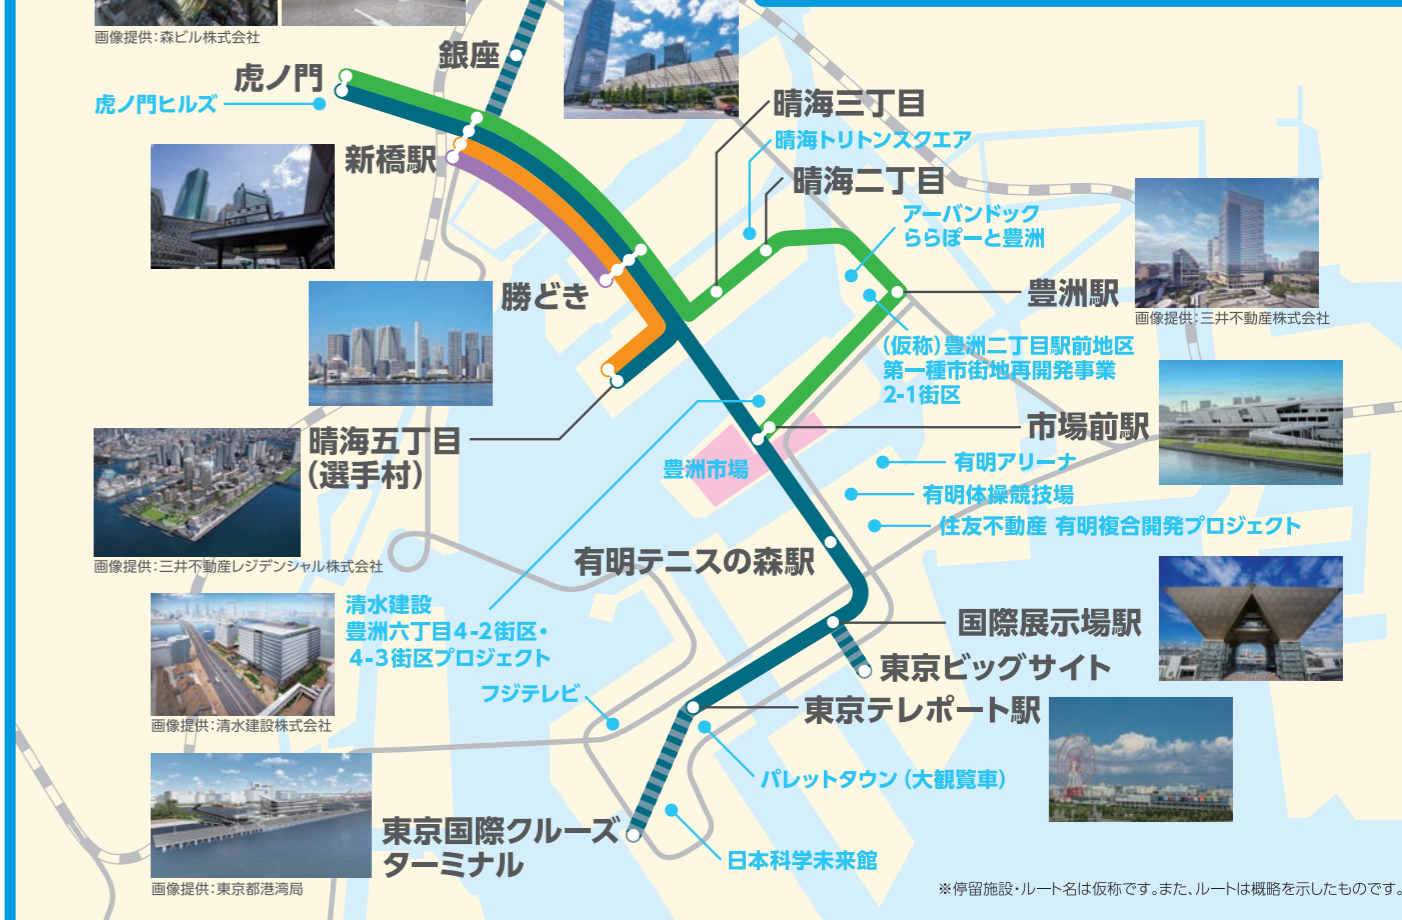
画像提供:森ビル株式会社

銀座

虎ノ門

虎ノ門ヒルズ

新橋駅

晴海三丁目

晴海トリトンスクエア

晴海二丁目

アーバンドック
ららぽーと豊洲

豊洲駅

画像提供:三井不動産株式会社

勝どき

(仮称)豊洲二丁目駅前地区
第一種市街地再開発事業
2-1街区

晴海五丁目
(選手村)

市場前駅

豊洲市場

有明アリーナ

有明体操競技場

住友不動産 有明複合開発プロジェクト

画像提供:三井不動産レジデンシャル株式会社

有明テニスの森駅

清水建設
豊洲六丁目4-2街区・
4-3街区プロジェクト

国際展示場駅

東京ビッグサイト

フジテレビ

東京テレポート駅

画像提供:清水建設株式会社

パレットタウン(大観覧車)

東京国際クルーズ
ターミナル

日本科学未来館

画像提供:東京都港湾局

※停留施設・ルート名は仮称です。また、ルートは概略を示したものです。